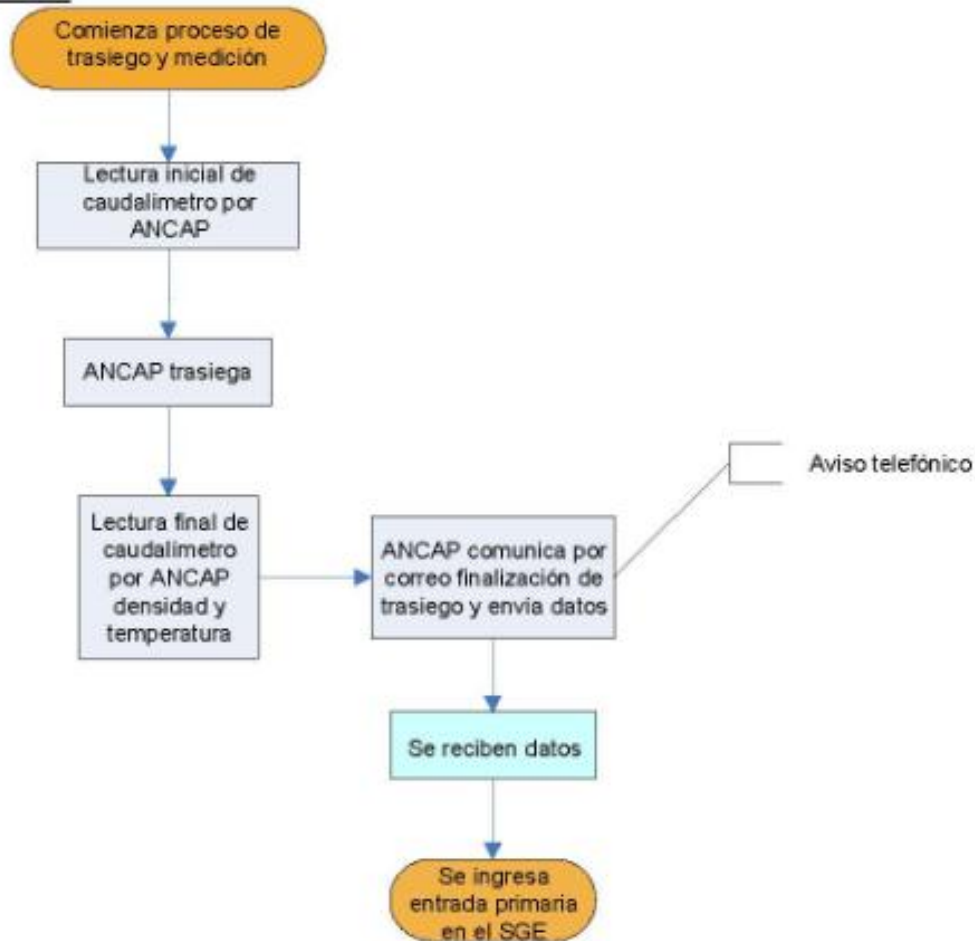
Comienza proceso de trasiego y medición

Lectura inicial de caudalimetro por ANCAP

ANCAP trasiega

Lectura final de caudalimetro por ANCAP densidad y temperatura

ANCAP comunica por correo finalización de trasiego y envia datos

Aviso telefónico

Se reciben datos

Se ingresa entrada primaria en el SGE